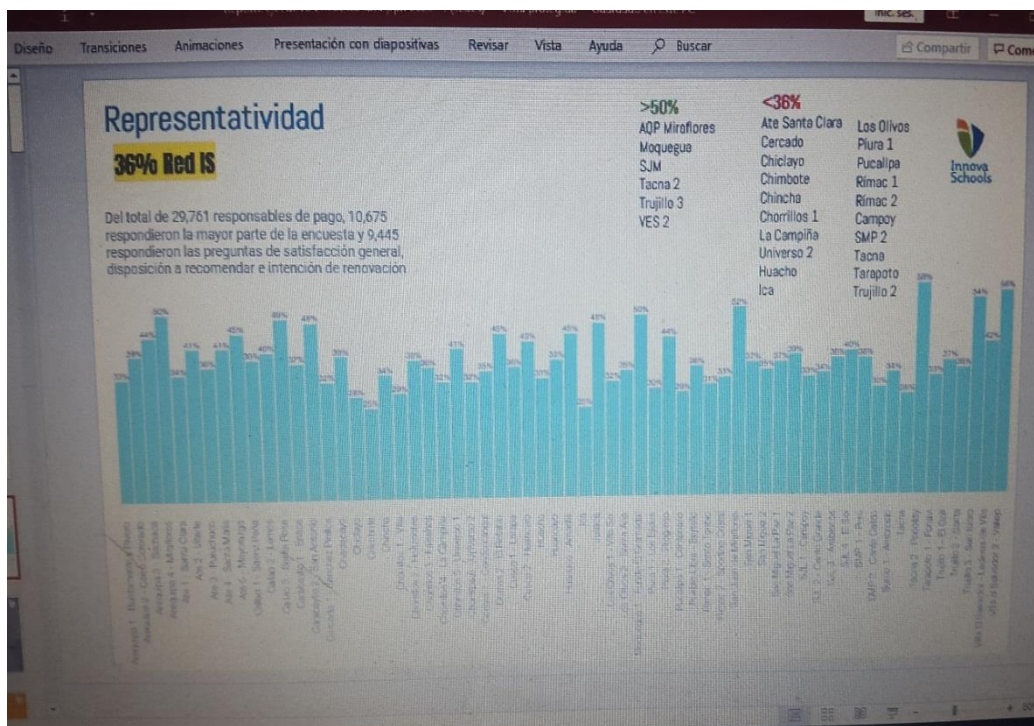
Diseño Transiciones Animaciones Presentación con diapositivas Revisar Vista Ayuda Buscar Compartir Com

Representatividad

36% Red IS

Del total de 29,761 responsables de pago, 10,675 respondieron la mayor parte de la encuesta y 9,445 respondieron las preguntas de satisfacción general, disposición a recomendar e intención de renovación

>50%
AQP Miraflores
Moquegua
SJM
Tacna 2
Trujillo 3
VES 2

<36%
Ate Santa Clara
Cercado
Chiclayo
Chimbote
Chincha
Chorrillos 1
La Campiña
Universo 2
Huacho
Ica

Los Olivos
Piura 1
Pucallpa
Rimac 1
Rimac 2
Campoy
SMP 2
Tacna
Tarapoto
Trujillo 2

Innova Schools

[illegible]